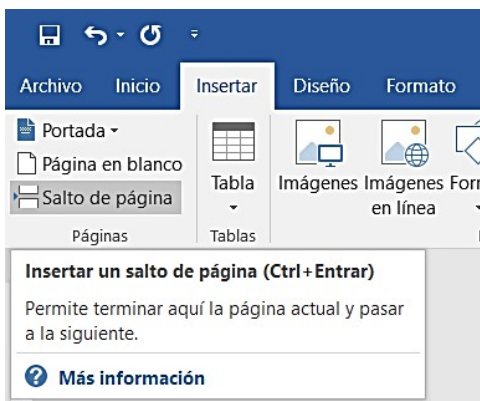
Archivo Inicio Insertar Diseño Formato

Portada ▾
Página en blanco
Salto de página
Páginas

Tabla
Tablas

Imágenes Imágenes en línea For

Insertar un salto de página (Ctrl+Entrar)

Permite terminar aquí la página actual y pasar a la siguiente.

Más información